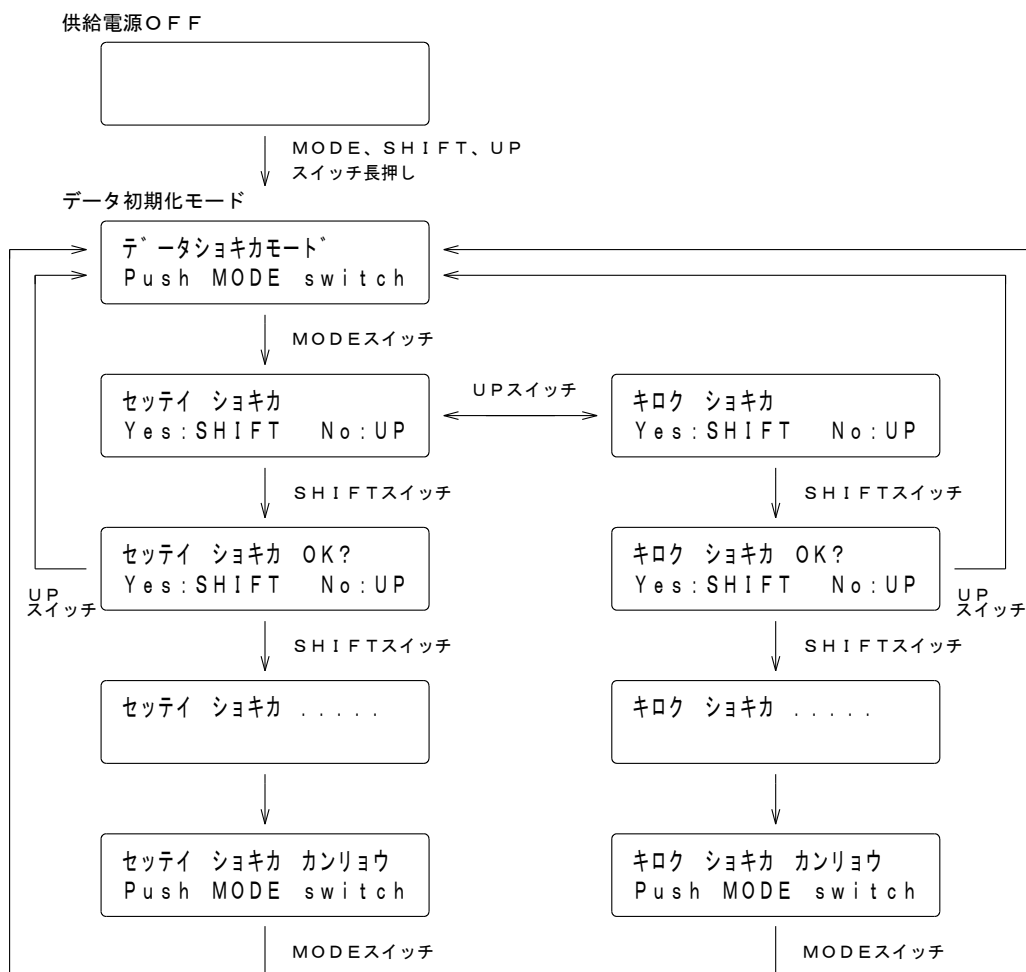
供給電源OFF

MODE、SHIFT、UP スイッチ長押し

データ初期化モード

ﾃﾞｰﾀｼｮｷｶﾓｰﾄﾞ
Push MODE switch

MODEスイッチ

ｾｯﾃｲ ｼｮｷｶ
Yes:SHIFT No:UP

UPスイッチ

ｷﾛｸ ｼｮｷｶ
Yes:SHIFT No:UP

SHIFTスイッチ

SHIFTスイッチ

ｾｯﾃｲ ｼｮｷｶ OK?
Yes:SHIFT No:UP

UP スイッチ

ｷﾛｸ ｼｮｷｶ OK?
Yes:SHIFT No:UP

UP スイッチ

SHIFTスイッチ

SHIFTスイッチ

ｾｯﾃｲ ｼｮｷｶ .....

ｷﾛｸ ｼｮｷｶ .....

ｾｯﾃｲ ｼｮｷｶ ｶﾝﾘｮｳ
Push MODE switch

ｷﾛｸ ｼｮｷｶ ｶﾝﾘｮｳ
Push MODE switch

MODEスイッチ

MODEスイッチ